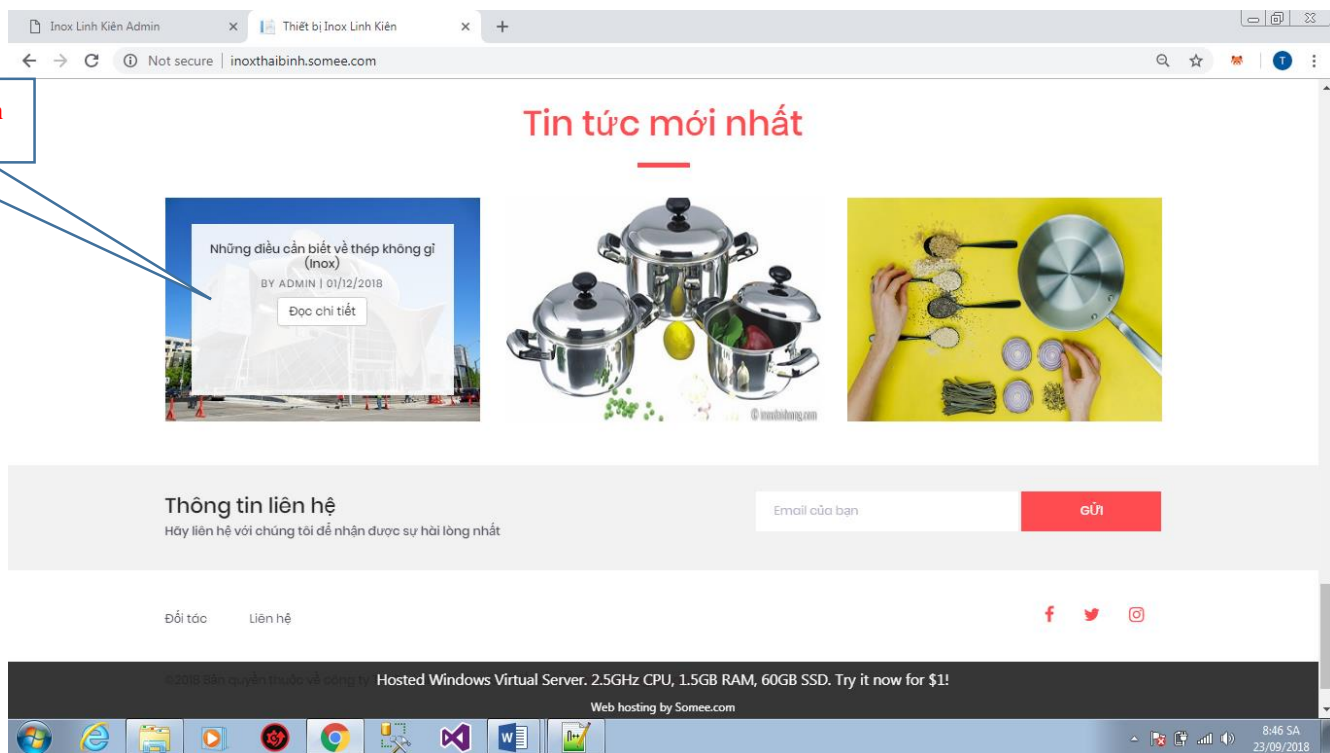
Inox Linh Kiên Admin
Thiết bị Inox Linh Kiên
Not secure | inoxthaibinh.somee.com

n

Tin tức mới nhất

Những điều cần biết về thép không gỉ (Inox)
BY ADMIN | 01/12/2018
Đọc chi tiết

© inoxthaibinh.com

Thông tin liên hệ
Hãy liên hệ với chúng tôi để nhận được sự hài lòng nhất

Email của bạn
GỬI

Đối tác
Liên hệ

©2018 Bản quyền thuộc về công ty
Hosted Windows Virtual Server. 2.5GHz CPU, 1.5GB RAM, 60GB SSD. Try it now for $1!
Web hosting by Somee.com

8:46 SA
23/09/2018